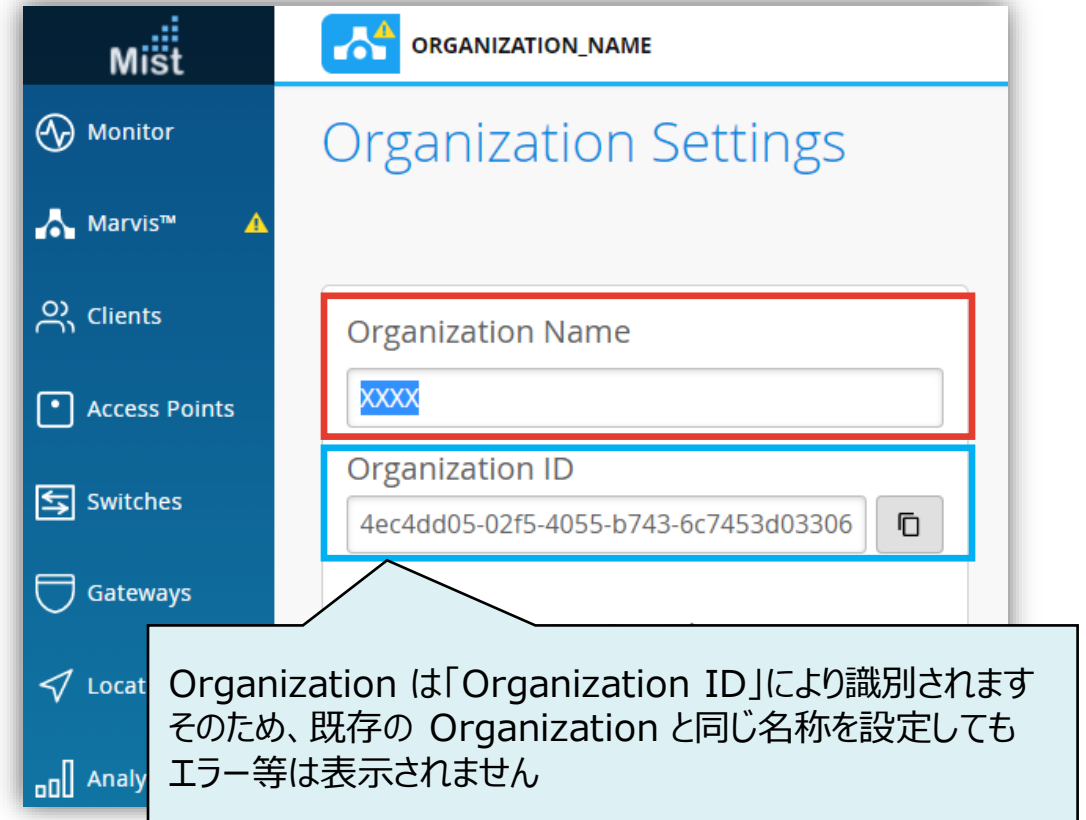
Mist

ORGANIZATION_NAME

Monitor

Marvis™

Clients

Access Points

Switches

Gateways

Locat

Analy

Organization Settings

Organization Name

XXXX

Organization ID

4ec4dd05-02f5-4055-b743-6c7453d03306

Organization は「Organization ID」により識別されます
そのため、既存の Organization と同じ名称を設定しても
エラー等は表示されません